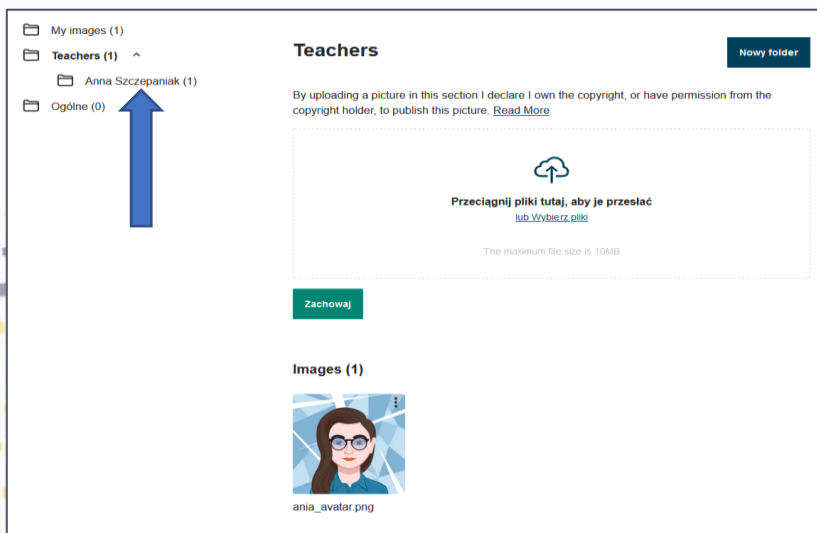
My images (1)
Teachers (1)
Anna Szczepaniak (1)
Ogólne (0)

Teachers

Nowy folder

By uploading a picture in this section I declare I own the copyright, or have permission from the copyright holder, to publish this picture. Read More

Przeciągnij pliki tutaj, aby je przesłać
lub Wybierz pliki

The maximum file size is 10MB

Zachowaj

Images (1)

ania_avatar.png